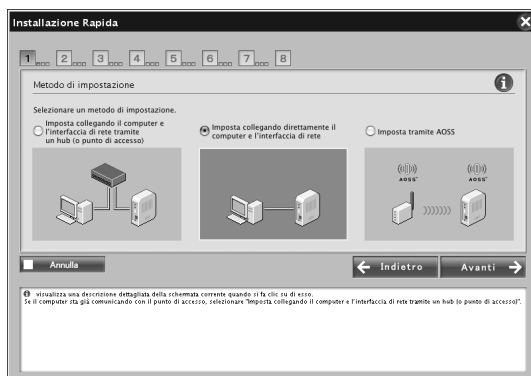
Installazione Rapida

1 2 3 4 5 6 7 8

Metodo di impostazione

Selezionare un metodo di impostazione.

Imposta collegando il computer e l'interfaccia di rete tramite un hub (o punto di accesso)

Imposta collegando direttamente il computer e l'interfaccia di rete

Imposta tramite AOSS

AOSS

AOSS

Annulla

Indietro

Avanti

Visualizza una descrizione dettagliata della schermata corrente quando si fa clic su di esso.
Se il computer sta già comunicando con il punto di accesso, selezionare "Imposta collegando il computer e l'interfaccia di rete tramite un hub (o punto di accesso)".